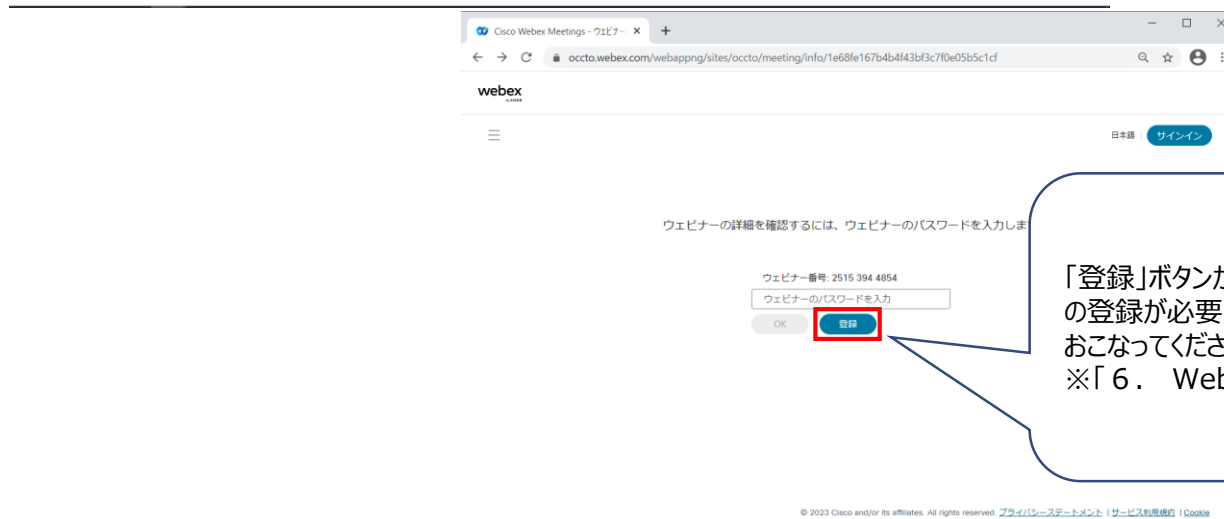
Cisco Webex Meetings - ウェビナー ×
occto.webex.com/webappng/sites/occto/meeting/info/1e68fe167b4b4f43bf3c7f0e05b5c1cf

webex by CISCO

日本語 サインイン

ウェビナーの詳細を確認するには、ウェビナーのパスワードを入力しま

ウェビナー番号: 2515 394 4854
ウェビナーのパスワードを入力
OK 登録

「登録」ボタンか
の登録が必要
おこなってくださ
※「6． Web

© 2023 Cisco and/or its affiliates. All rights reserved. プライバシーステートメント | サービス利用規約 | Cookie